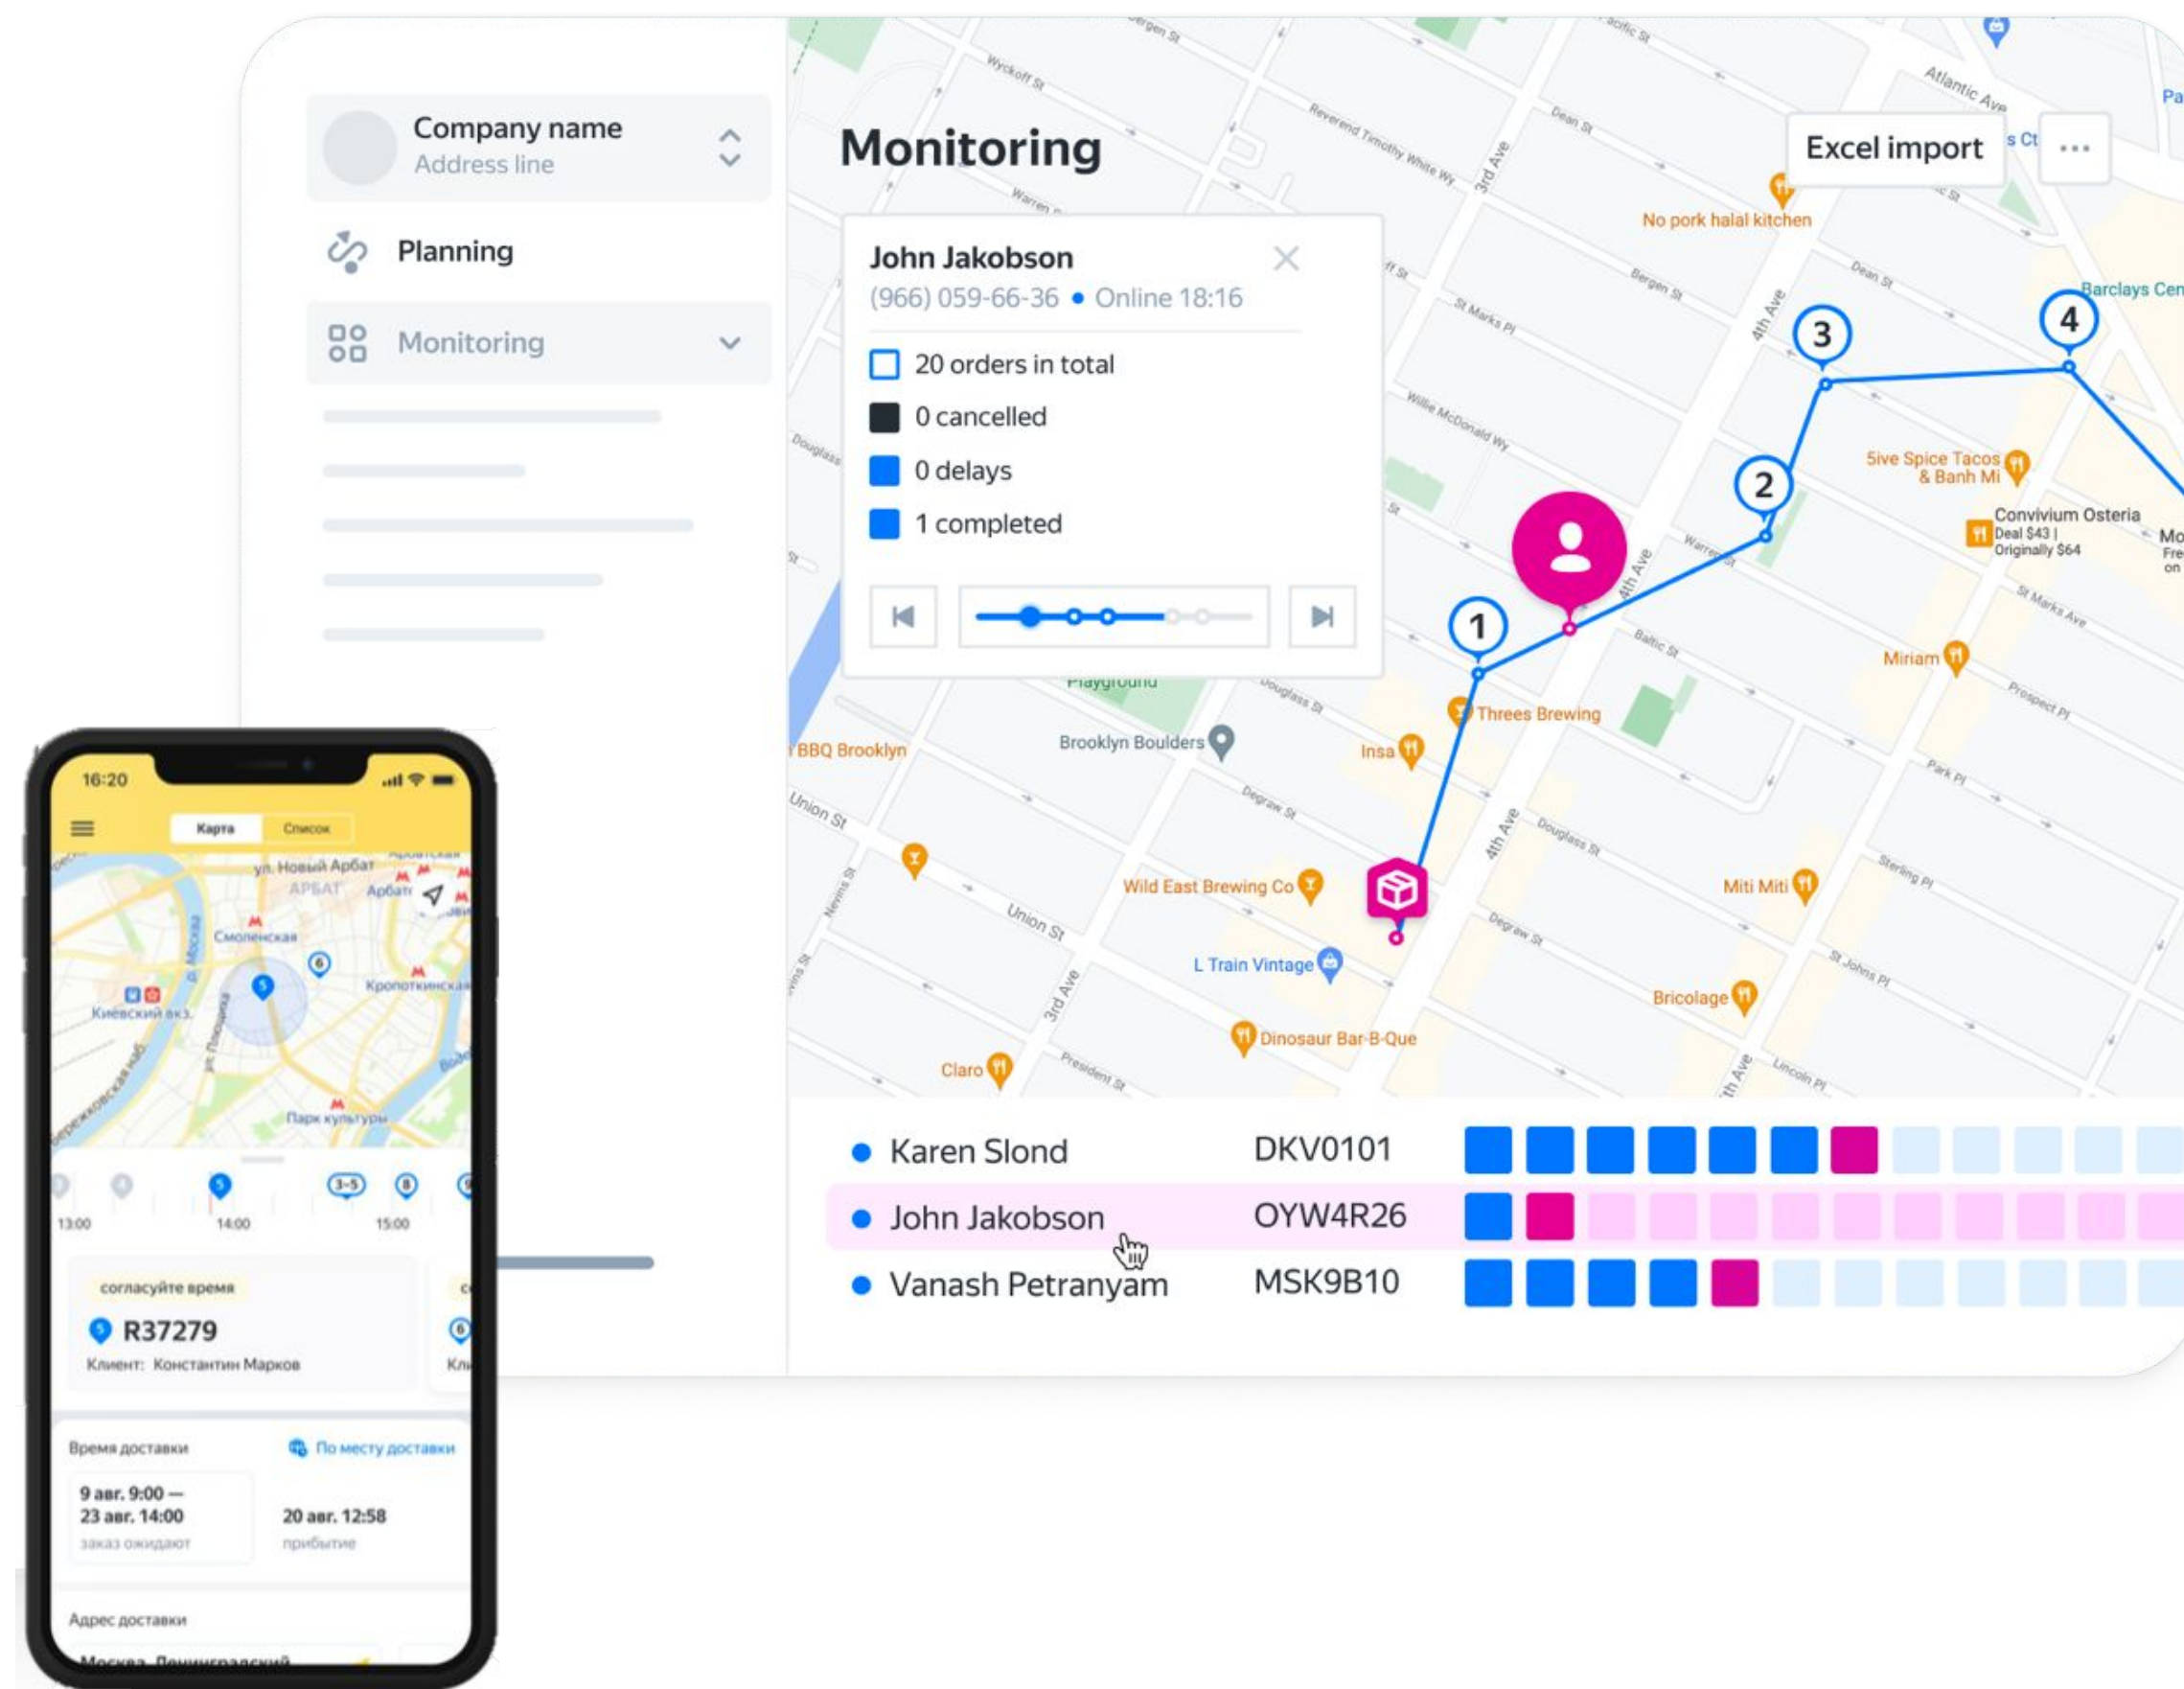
Company name
Address line

Planning

Monitoring

Monitoring

Excel import

...

John Jakobson
(966) 059-66-36 • Online 18:16

20 orders in total
0 cancelled
0 delays
1 completed

1
2
3
4

No pork halal kitchen
Barclays Cen
5ive Spice Tacos & Banh Mi
Convivium Osteria
Deal $43 | Originally $64
Miriam
Threes Brewing
Insa
Brooklyn Boulders
BBQ Brooklyn
Wild East Brewing Co
L Train Vintage
Miti Miti
Bricolage
Dinosaur Bar-B-Que
Claro
Playground

Atlantic Ave
Dean St
Bergen St
St Marks Pl
Warren St
Baltic St
Douglass St
Degraw St
Union St
Sterling Pl
St Johns Pl
Lincoln Pl
Prospect Pl
Park Pl
President St
3rd Ave
4th Ave
Wyckoff St
Reverend Timothy White Wy
Willie McDonald Wy
Nevins St

| • Karen Slond | DKV0101 |
|---|---|
| • John Jakobson | OYW4R26 |
| • Vanash Petranyam | MSK9B10 |

16:20
Карта
Список
ул. Новый Арбат
АРБАТ
Арбат
Смоленская
Кропоткинская
Киевский вкз.
Парк культуры
13:00
14:00
15:00
3–5
согласуйте время
R37279
Клиент: Константин Марков
Время доставки
По месту доставки
9 авг. 9:00 — 23 авг. 14:00
заказ ожидают
20 авг. 12:58
прибытие
Адрес доставки